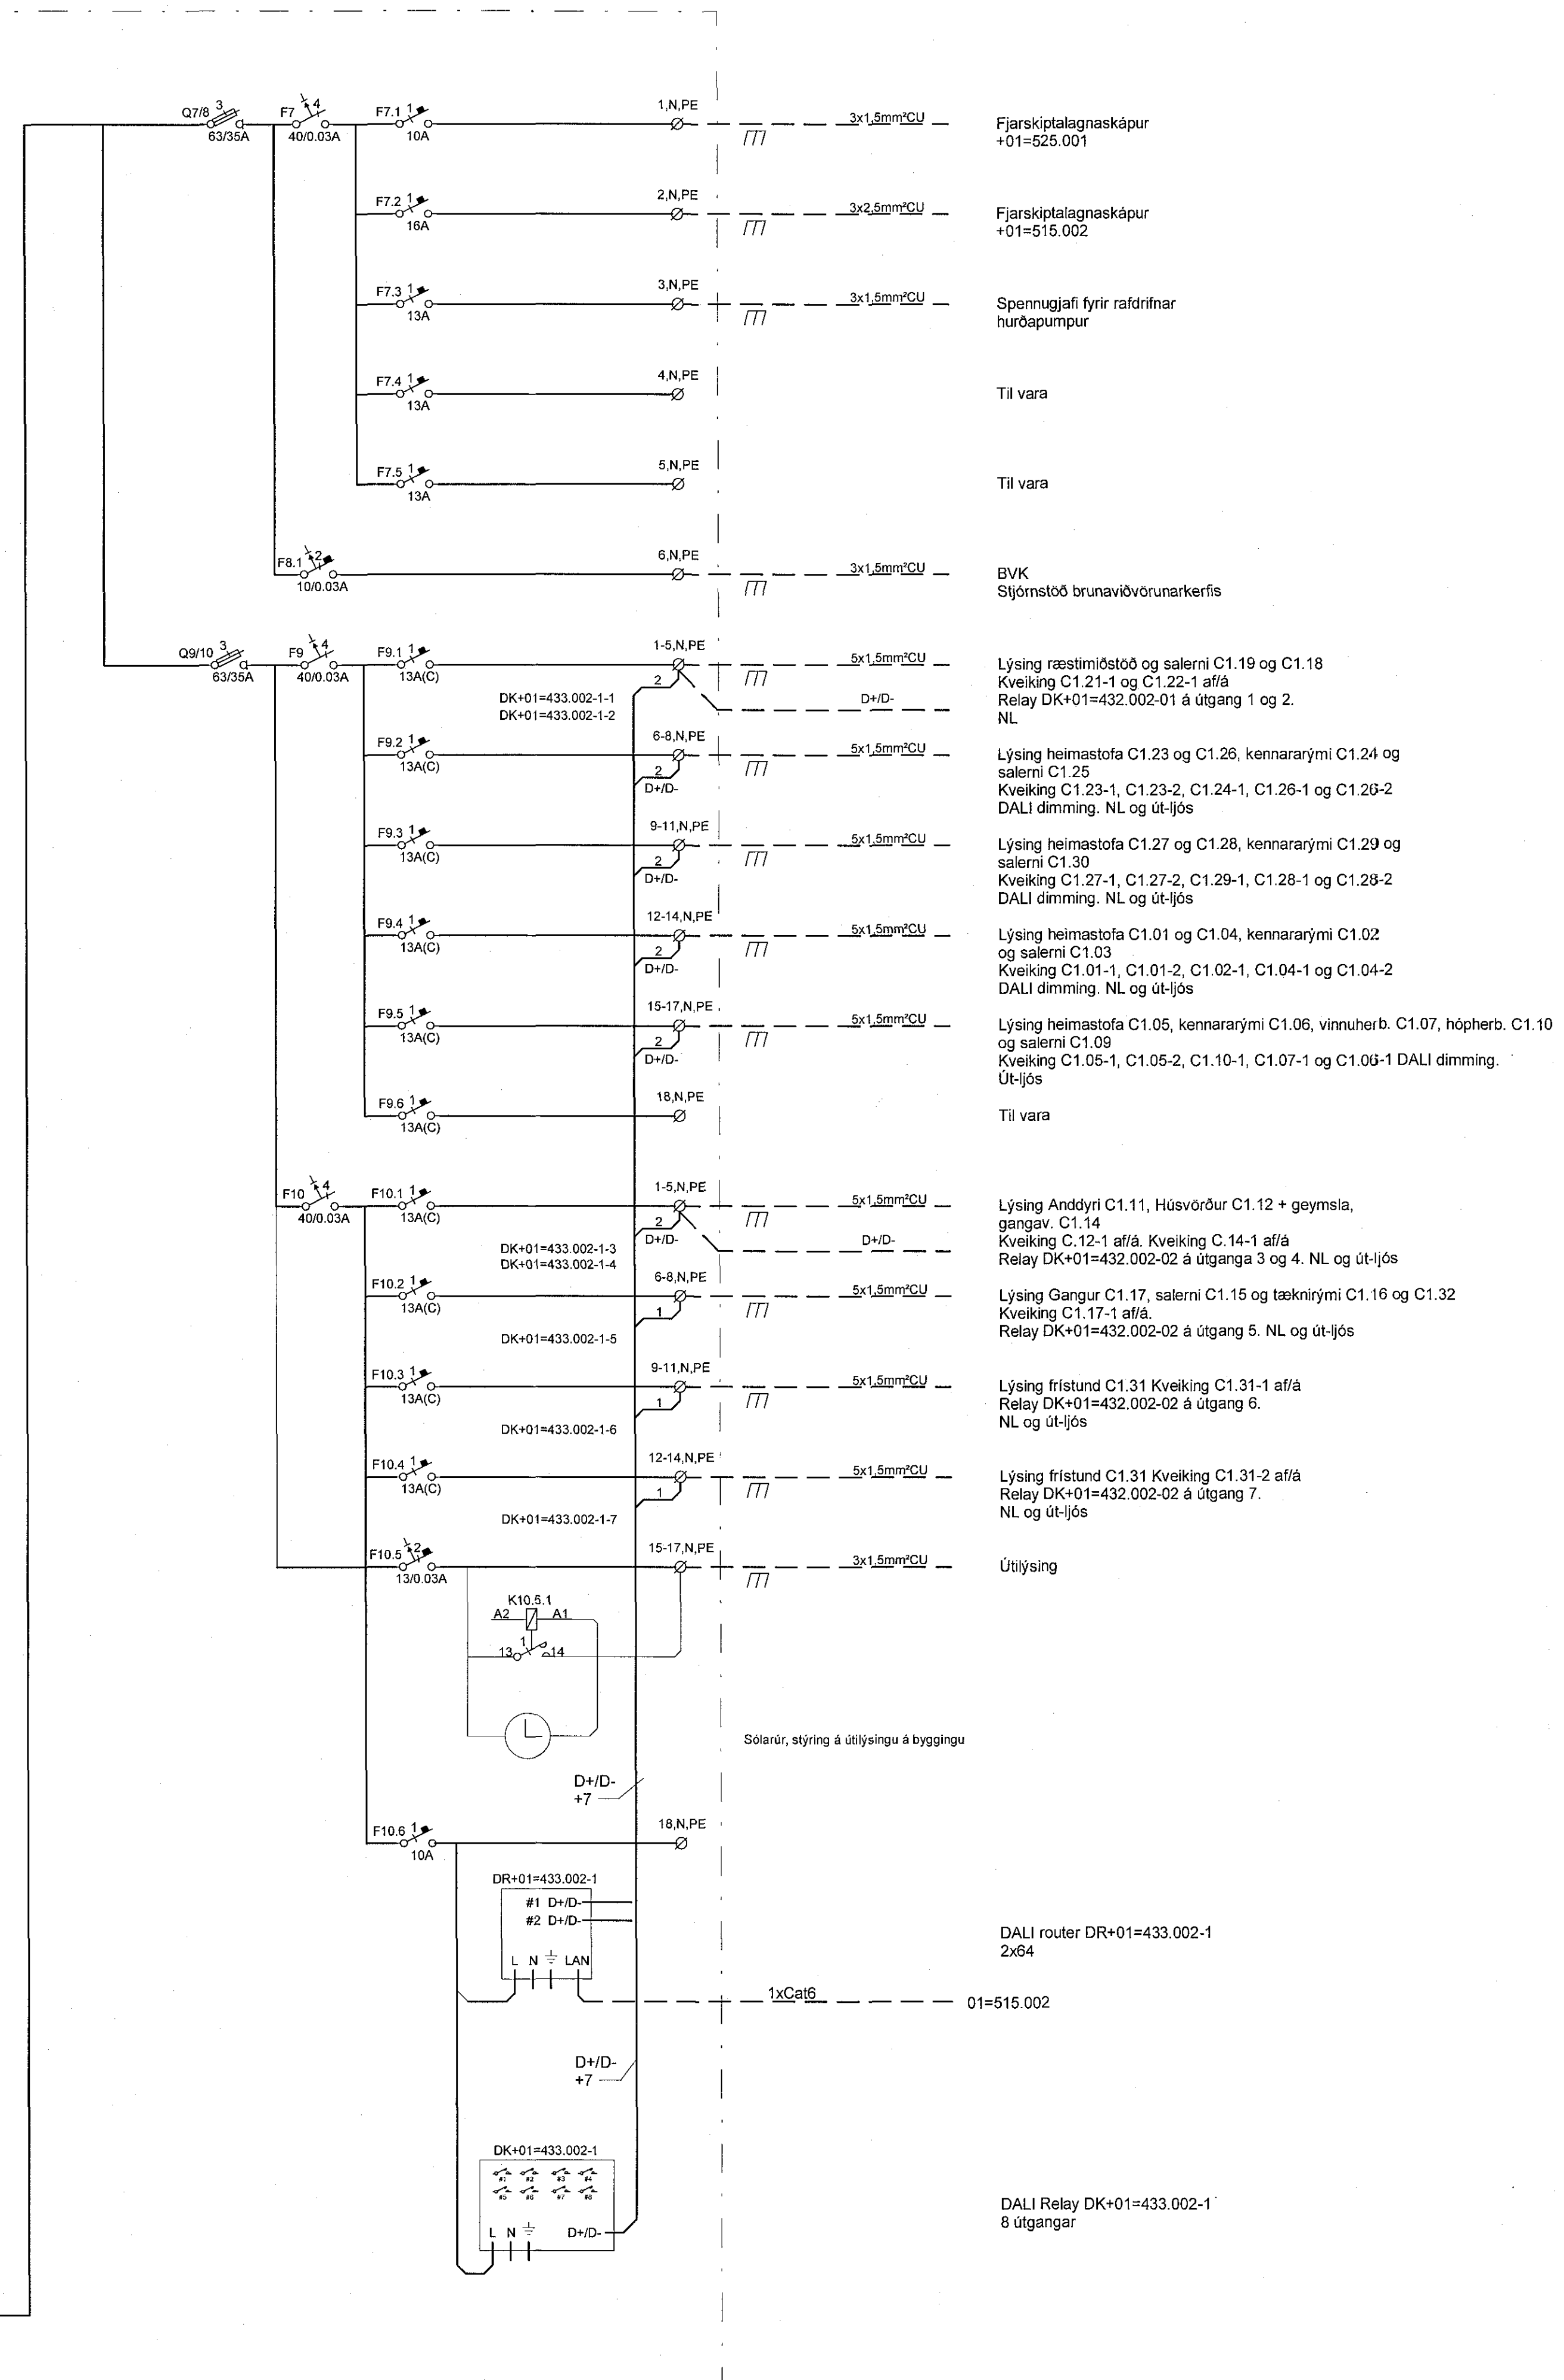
Q7/8 3
63/35A
F7 4
40/0.03A
F7.1 1
10A
1,N,PE
3x1,5mm²CU
Fjarskiptalagnaskápur
+01=525.001

F7.2 1
16A
2,N,PE
3x2,5mm²CU
Fjarskiptalagnaskápur
+01=515.002

F7.3 1
13A
3,N,PE
3x1,5mm²CU
Spennugjafi fyrir rafdrifnar hurðapumpur

F7.4 1
13A
4,N,PE
Til vara

F7.5 1
13A
5,N,PE
Til vara

F8.1 2
10/0.03A
6,N,PE
3x1,5mm²CU
BVK
Stjórnstöð brunaviðvörunarkerfis

Q9/10 3
63/35A
F9 4
40/0.03A
F9.1 1
13A(C)
1-5,N,PE
2
5x1,5mm²CU
D+/D-
DK+01=433.002-1-1
DK+01=433.002-1-2
Lýsing ræstimiðstöð og salerni C1.19 og C1.18
Kveiking C1.21-1 og C1.22-1 af/á
Relay DK+01=432.002-01 á útgang 1 og 2.
NL

F9.2 1
13A(C)
6-8,N,PE
2
D+/D-
5x1,5mm²CU
Lýsing heimastofa C1.23 og C1.26, kennararými C1.24 og salerni C1.25
Kveiking C1.23-1, C1.23-2, C1.24-1, C1.26-1 og C1.26-2
DALI dimming. NL og út-ljós

F9.3 1
13A(C)
9-11,N,PE
2
D+/D-
5x1,5mm²CU
Lýsing heimastofa C1.27 og C1.28, kennararými C1.29 og salerni C1.30
Kveiking C1.27-1, C1.27-2, C1.29-1, C1.28-1 og C1.28-2
DALI dimming. NL og út-ljós

F9.4 1
13A(C)
12-14,N,PE
2
D+/D-
5x1,5mm²CU
Lýsing heimastofa C1.01 og C1.04, kennararými C1.02 og salerni C1.03
Kveiking C1.01-1, C1.01-2, C1.02-1, C1.04-1 og C1.04-2
DALI dimming. NL og út-ljós

F9.5 1
13A(C)
15-17,N,PE
2
D+/D-
5x1,5mm²CU
Lýsing heimastofa C1.05, kennararými C1.06, vinnuherb. C1.07, hópherb. C1.10 og salerni C1.09
Kveiking C1.05-1, C1.05-2, C1.10-1, C1.07-1 og C1.06-1 DALI dimming.
Út-ljós

F9.6 1
13A(C)
18,N,PE
Til vara

F10 4
40/0.03A
F10.1 1
13A(C)
1-5,N,PE
2
D+/D-
5x1,5mm²CU
D+/D-
DK+01=433.002-1-3
DK+01=433.002-1-4
Lýsing Anddyri C1.11, Húsvörður C1.12 + geymsla, gangav. C1.14
Kveiking C.12-1 af/á. Kveiking C.14-1 af/á
Relay DK+01=432.002-02 á útganga 3 og 4. NL og út-ljós

F10.2 1
13A(C)
6-8,N,PE
1
5x1,5mm²CU
DK+01=433.002-1-5
Lýsing Gangur C1.17, salerni C1.15 og tæknirými C1.16 og C1.32
Kveiking C1.17-1 af/á.
Relay DK+01=432.002-02 á útgang 5. NL og út-ljós

F10.3 1
13A(C)
9-11,N,PE
1
5x1,5mm²CU
DK+01=433.002-1-6
Lýsing frístund C1.31 Kveiking C1.31-1 af/á
Relay DK+01=432.002-02 á útgang 6.
NL og út-ljós

F10.4 1
13A(C)
12-14,N,PE
1
5x1,5mm²CU
DK+01=433.002-1-7
Lýsing frístund C1.31 Kveiking C1.31-2 af/á
Relay DK+01=432.002-02 á útgang 7.
NL og út-ljós

F10.5 2
13/0.03A
15-17,N,PE
3x1,5mm²CU
Útilýsing
K10.5.1
A2 A1
1
13 14
Sólarúr, stýring á útilýsingu á byggingu
D+/D-
+7

F10.6 1
10A
18,N,PE
DR+01=433.002-1
#1 D+/D-
#2 D+/D-
L N LAN
DALI router DR+01=433.002-1
2x64
1xCat6
01=515.002
D+/D-
+7
DK+01=433.002-1
#1 #2 #3 #4
#5 #6 #7 #8
L N D+/D-
DALI Relay DK+01=433.002-1
8 útgangar